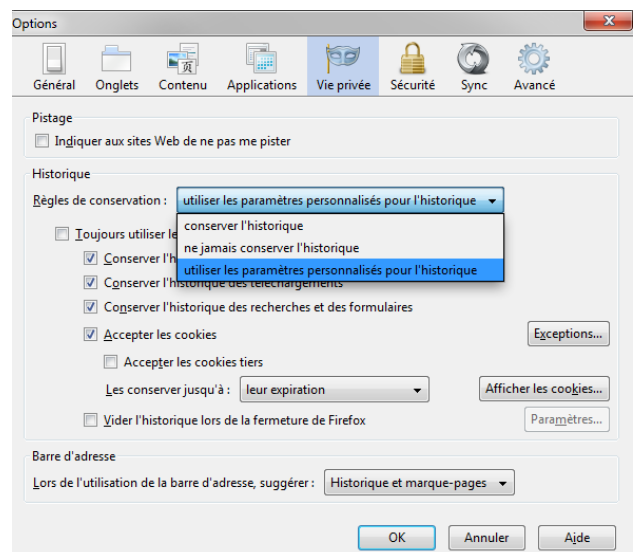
Options

Général Onglets Contenu Applications Vie privée Sécurité Sync Avancé

Pistage

Indiquer aux sites Web de ne pas me pister

Historique

Règles de conservation : utiliser les paramètres personnalisés pour l'historique

conserver l'historique
ne jamais conserver l'historique
utiliser les paramètres personnalisés pour l'historique

Toujours utiliser le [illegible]

Conserver l'h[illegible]

Conserver l'historique des téléchargements

Conserver l'historique des recherches et des formulaires

Accepter les cookies

Exceptions...

Accepter les cookies tiers

Les conserver jusqu'à : leur expiration

Afficher les cookies...

Vider l'historique lors de la fermeture de Firefox

Paramètres...

Barre d'adresse

Lors de l'utilisation de la barre d'adresse, suggérer : Historique et marque-pages

OK Annuler Aide